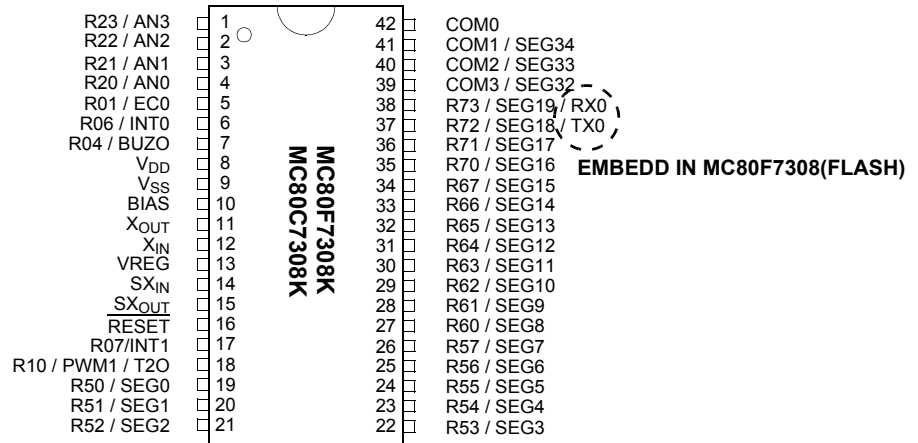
R23 / AN3 1
R22 / AN2 2
R21 / AN1 3
R20 / AN0 4
R01 / EC0 5
R06 / INT0 6
R04 / BUZO 7
$V_{DD}$ 8
$V_{SS}$ 9
BIAS 10
$X_{OUT}$ 11
$X_{IN}$ 12
VREG 13
$SX_{IN}$ 14
$SX_{OUT}$ 15
$\overline{RESET}$ 16
R07/INT1 17
R10 / PWM1 / T2O 18
R50 / SEG0 19
R51 / SEG1 20
R52 / SEG2 21

MC80F7308K
MC80C7308K

42 COM0
41 COM1 / SEG34
40 COM2 / SEG33
39 COM3 / SEG32
38 R73 / SEG19 / RX0
37 R72 / SEG18 / TX0
36 R71 / SEG17
35 R70 / SEG16
34 R67 / SEG15
33 R66 / SEG14
32 R65 / SEG13
31 R64 / SEG12
30 R63 / SEG11
29 R62 / SEG10
28 R61 / SEG9
27 R60 / SEG8
26 R57 / SEG7
25 R56 / SEG6
24 R55 / SEG5
23 R54 / SEG4
22 R53 / SEG3

EMBEDD IN MC80F7308(FLASH)